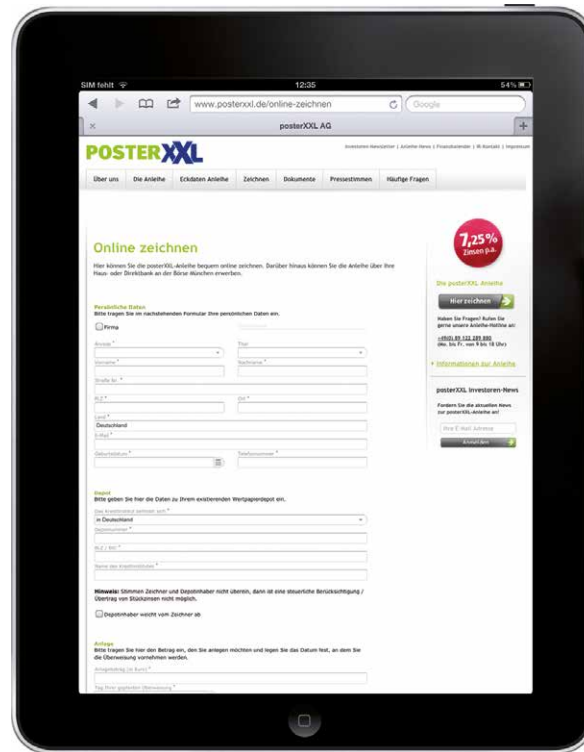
SIM fehlt 12:35 54%

www.posterxxl.de/online-zeichnen Google

posterXXL AG

POSTERXXL

Investoren-Newsletter | Anleihe-News | Finanzkalender | IR-Kontakt | Impressum

Über uns | Die Anleihe | Eckdaten Anleihe | Zeichnen | Dokumente | Pressestimmen | Häufige Fragen

Online zeichnen

Hier können Sie die posterXXL-Anleihe bequem online zeichnen. Darüber hinaus können Sie die Anleihe über Ihre Haus- oder Direktbank an der Börse München erwerben.

Persönliche Daten
Bitte tragen Sie im nachstehenden Formular Ihre persönlichen Daten ein.

Firma

Anrede *

Titel

Vorname *

Nachname *

Straße Nr. *

PLZ *

Ort *

Land *
Deutschland

E-Mail *

Geburtsdatum *

Telefonnummer *

Depot
Bitte geben Sie hier die Daten zu Ihrem existierenden Wertpapierdepot ein.

Das Kreditinstitut befindet sich *
in Deutschland

Depotnummer *

BLZ / BIC *

Name des Kreditinstitutes *

Hinweis: Stimmen Zeichner und Depotinhaber nicht überein, dann ist eine steuerliche Berücksichtigung / Übertrag von Stückzinsen nicht möglich.

Depotinhaber weicht vom Zeichner ab

Anlage
Bitte tragen Sie hier den Betrag ein, den Sie anlegen möchten und legen Sie das Datum fest, an dem Sie die Überweisung vornehmen werden.

Anlagebetrag (in Euro) *

Tag Ihrer geplanten Überweisung *

7,25% Zinsen p.a.

Die posterXXL Anleihe

Hier zeichnen

Haben Sie Fragen? Rufen Sie gerne unsere Anleihe-Hotline an:

+49(0) 89 122 289 880
(Mo. bis Fr. von 9 bis 18 Uhr)

Informationen zur Anleihe

posterXXL Investoren-News

Fordern Sie die aktuellen News zur posterXXL-Anleihe an!

Ihre E-Mail Adresse

Anmelden